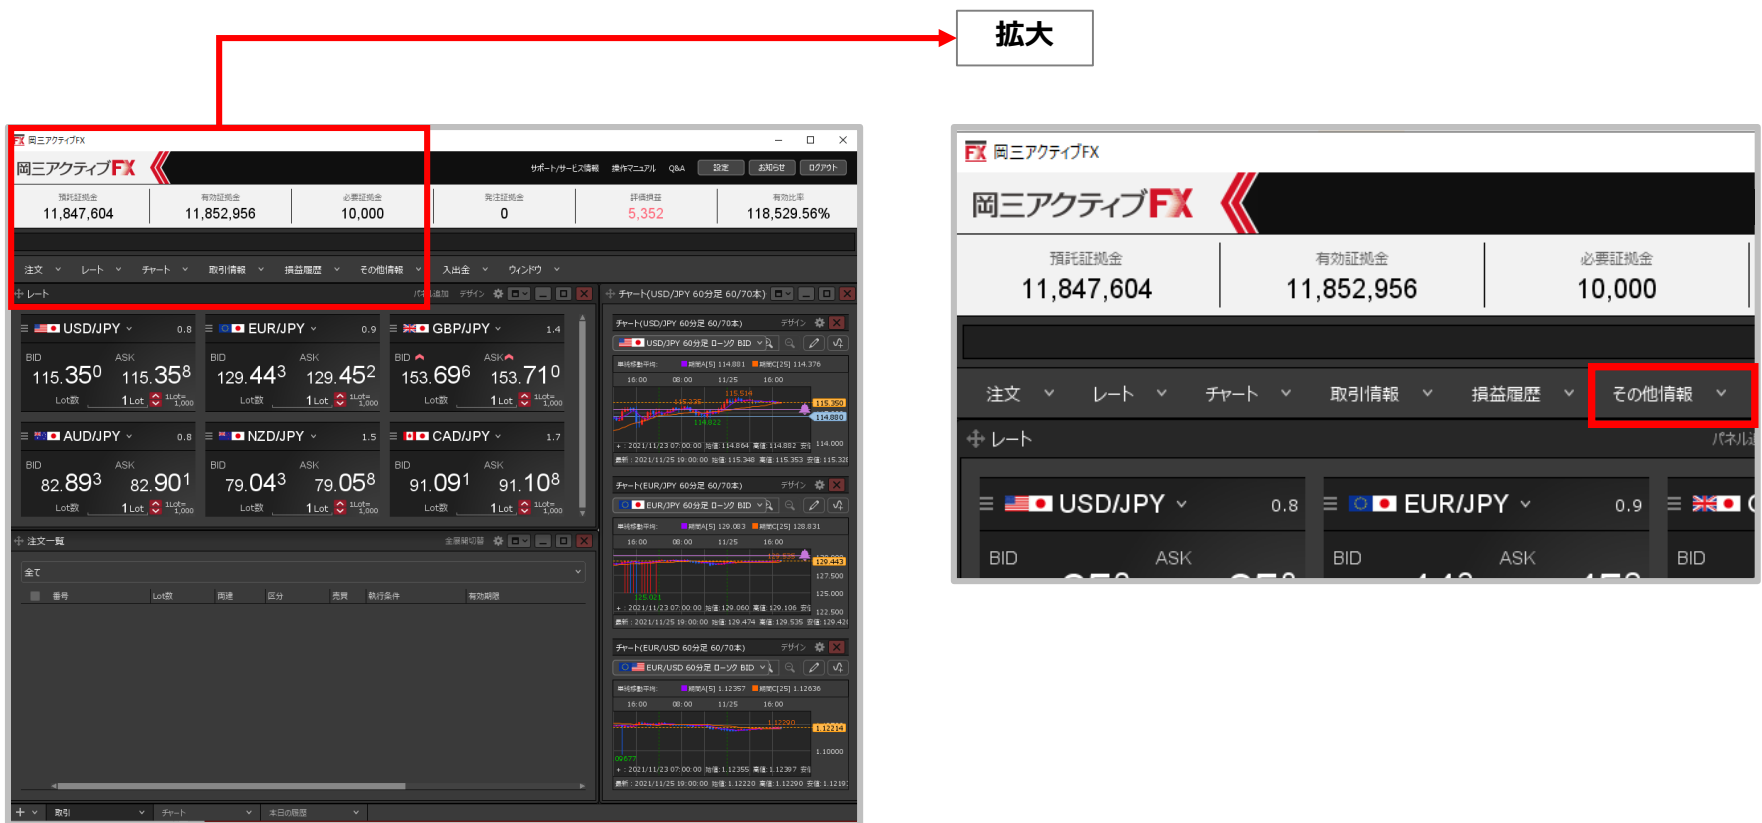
拡大

岡三アクティブFX

岡三アクティブFX

サポート/サービス情報　操作マニュアル　Q&A　設定　お知らせ　ログアウト

| 預託証拠金 | 有効証拠金 | 必要証拠金 | 発注証拠金 | 評価損益 | 有効比率 |
|---|---|---|---|---|---|
| 11,847,604 | 11,852,956 | 10,000 | 0 | 5,352 | 118,529.56% |

注文　レート　チャート　取引情報　損益履歴　その他情報　入出金　ウィンドウ

レート　パネル追加　デザイン

USD/JPY 0.8
BID ASK
115.350 115.358
Lot数 1 Lot 1Lot= 1,000

EUR/JPY 0.9
BID ASK
129.443 129.452
Lot数 1 Lot 1Lot= 1,000

GBP/JPY 1.4
BID ASK
153.696 153.710
Lot数 1 Lot 1Lot= 1,000

AUD/JPY 0.8
BID ASK
82.893 82.901
Lot数 1 Lot 1Lot= 1,000

NZD/JPY 1.5
BID ASK
79.043 79.058
Lot数 1 Lot 1Lot= 1,000

CAD/JPY 1.7
BID ASK
91.091 91.108
Lot数 1 Lot 1Lot= 1,000

注文一覧　全て
番号　Lot数　両建　区分　売買　執行条件　有効期限

取引　チャート　本日の履歴

チャート(USD/JPY 60分足 60/70本)
USD/JPY 60分足 ローソク BID
114.880 115.350 114.000

チャート(EUR/JPY 60分足 60/70本)
EUR/JPY 60分足 ローソク BID
120.443 127.500 125.000 122.500

チャート(EUR/USD 60分足 60/70本)
EUR/USD 60分足 ローソク BID
1.12214 1.10000

岡三アクティブFX

岡三アクティブFX

| 預託証拠金 | 有効証拠金 | 必要証拠金 |
|---|---|---|
| 11,847,604 | 11,852,956 | 10,000 |

注文　レート　チャート　取引情報　損益履歴　その他情報

レート　パネル

USD/JPY 0.8　EUR/JPY 0.9
BID ASK BID ASK BID